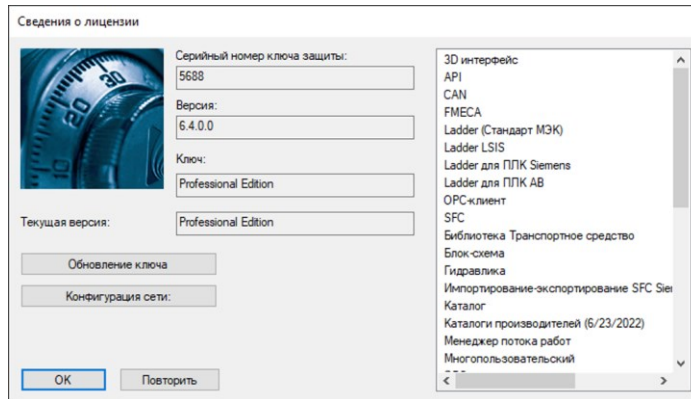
Сведения о лицензии

Серийный номер ключа защиты:
5688
Версия:
6.4.0.0
Ключ:
Professional Edition
Текущая версия:
Professional Edition

Обновление ключа
Конфигурация сети:

OK
Повторить

3D интерфейс
API
CAN
FMECA
Ladder (Стандарт МЭК)
Ladder LSIS
Ladder для ПЛК Siemens
Ladder для ПЛК AB
OPC-клиент
SFC
Библиотека Транспортное средство
Блок-схема
Гидравлика
Импортирование-экспортирование SFC Sie
Каталог
Каталоги производителей (6/23/2022)
Менеджер потока работ
Многопользовательский